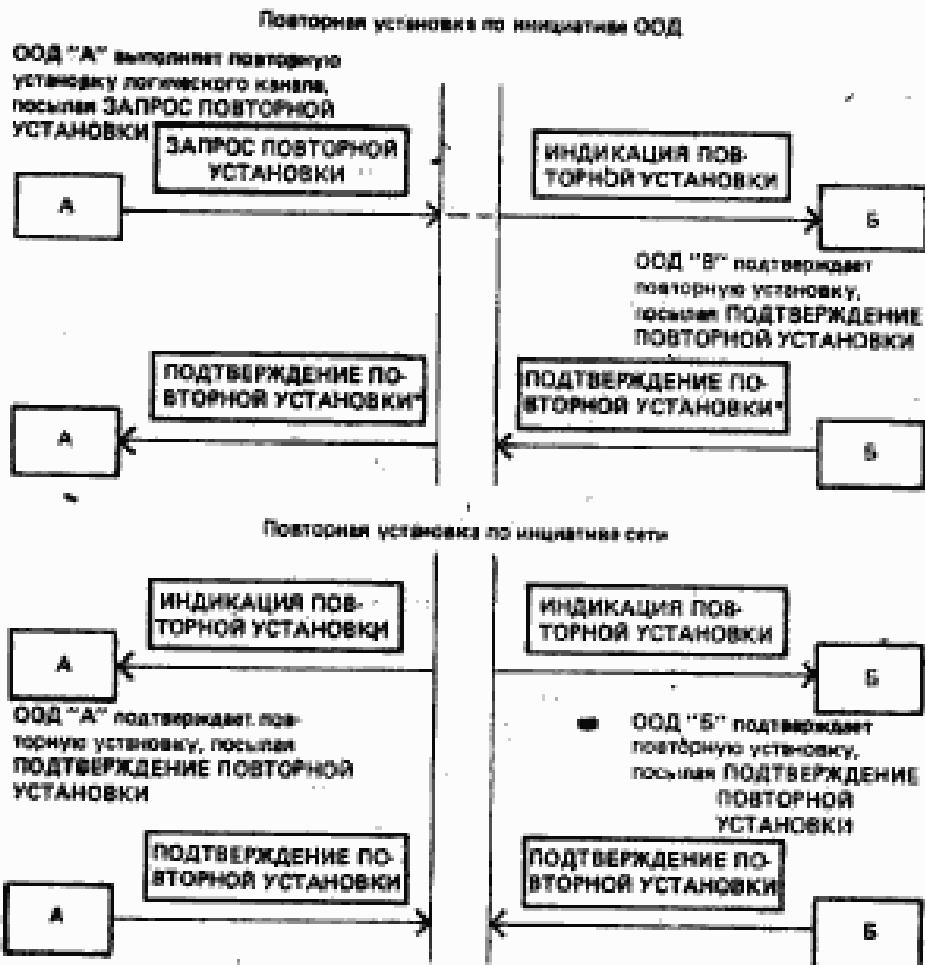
Повторная установка по инициативе ООД

ООД "А" выполняет повторную установку логического канала, посылая ЗАПРОС ПОВТОРНОЙ УСТАНОВКИ

ЗАПРОС ПОВТОРНОЙ УСТАНОВКИ

ИНДИКАЦИЯ ПОВТОРНОЙ УСТАНОВКИ

А

Б

ООД "Б" подтверждает повторную установку, посылая ПОДТВЕРЖДЕНИЕ ПОВТОРНОЙ УСТАНОВКИ

ПОДТВЕРЖДЕНИЕ ПОВТОРНОЙ УСТАНОВКИ*

ПОДТВЕРЖДЕНИЕ ПОВТОРНОЙ УСТАНОВКИ*

А

Б

Повторная установка по инициативе сети

ИНДИКАЦИЯ ПОВТОРНОЙ УСТАНОВКИ

ИНДИКАЦИЯ ПОВТОРНОЙ УСТАНОВКИ

А

Б

ООД "А" подтверждает повторную установку, посылая ПОДТВЕРЖДЕНИЕ ПОВТОРНОЙ УСТАНОВКИ

ООД "Б" подтверждает повторную установку, посылая ПОДТВЕРЖДЕНИЕ ПОВТОРНОЙ УСТАНОВКИ

ПОДТВЕРЖДЕНИЕ ПОВТОРНОЙ УСТАНОВКИ

ПОДТВЕРЖДЕНИЕ ПОВТОРНОЙ УСТАНОВКИ

А

Б